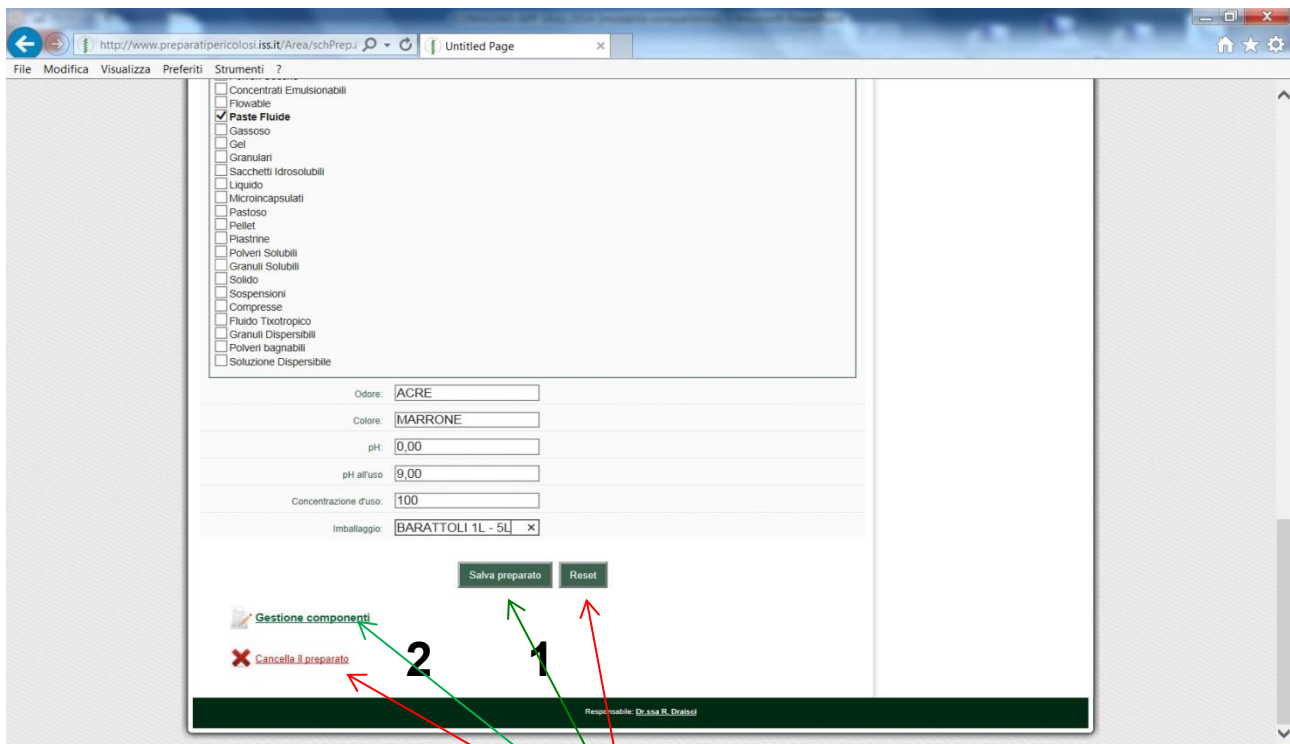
http://www.preparatipericolosi.iss.it/Area/schPrep.
Untitled Page

File Modifica Visualizza Preferiti Strumenti ?

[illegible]
Concentrati Emulsionabili
Flowable
Paste Fluide
Gassoso
Gel
Granulari
Sacchetti Idrosolubili
Liquido
Microincapsulati
Pastoso
Pellet
Piastrine
Polveri Solubili
Granuli Solubili
Solido
Sospensioni
Compresse
Fluido Tixotropico
Granuli Dispersibili
Polveri bagnabili
Soluzione Dispersibile

Odore: ACRE
Colore: MARRONE
pH: 0,00
pH all'uso 9,00
Concentrazione d'uso: 100
Imballaggio: BARATTOLI 1L - 5L

Salva preparato
Reset

Gestione componenti
Cancella il preparato

2
1

Responsabile: Dr.ssa R. Draisci